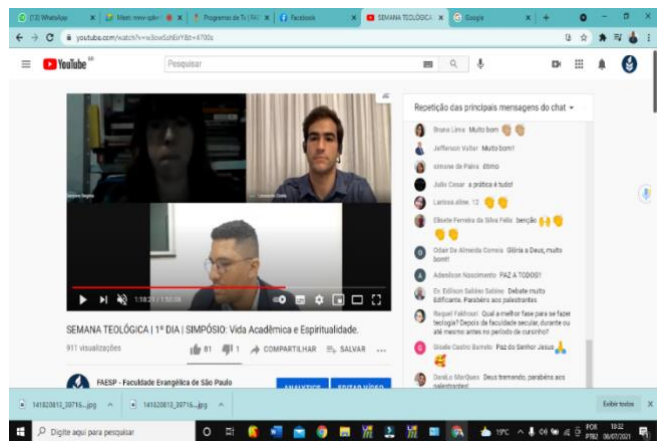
(13) WhatsApp | Meet | Programa de Tr | Facebook | SEMANA TEOLÓGICA | Google

youtube.com/watch?v=

YouTube BR

Pesquisar

Repetição das principais mensagens do chat

Bruna Lima Muito bom

Jefferson Vallar Muito bom!!

simone de Paiva ótimo

Julio Cesar a prática é tudo!

Larissa aline

Cibiele Ferreira da Silva Felix benção

Odair De Almeida Correia Glória a Deus, muito bom!!

Adenilson Nascimento PAZ A TODOS!

Ev. Edilson Saldão Saldão Debate muito Edificante. Parabéns aos palestrantes

Raquel Fakhouri Qual a melhor fase para se fazer teologia? Depois da faculdade secular, durante ou até mesmo antes no período de cursinho?

Gisele Castro Barreto Paz do Senhor Jesus

DaniLo MarQues Deus tremendo, parabéns aos palestrantes!

1:18:25 / 1:50:08

SEMANA TEOLÓGICA | 1º DIA | SIMPÓSIO: Vida Acadêmica e Espiritualidade.

911 visualizações

81 1 COMPARTILHAR SALVAR ...

FAESP - Faculdade Evangélica de São Paulo

ANALYTICS EDITAR VÍDEO

141820813_39716....jpg 141820813_39716....jpg

Exibir todos

Digite aqui para pesquisar

19°C POR PTB2 18:32 06/07/2021